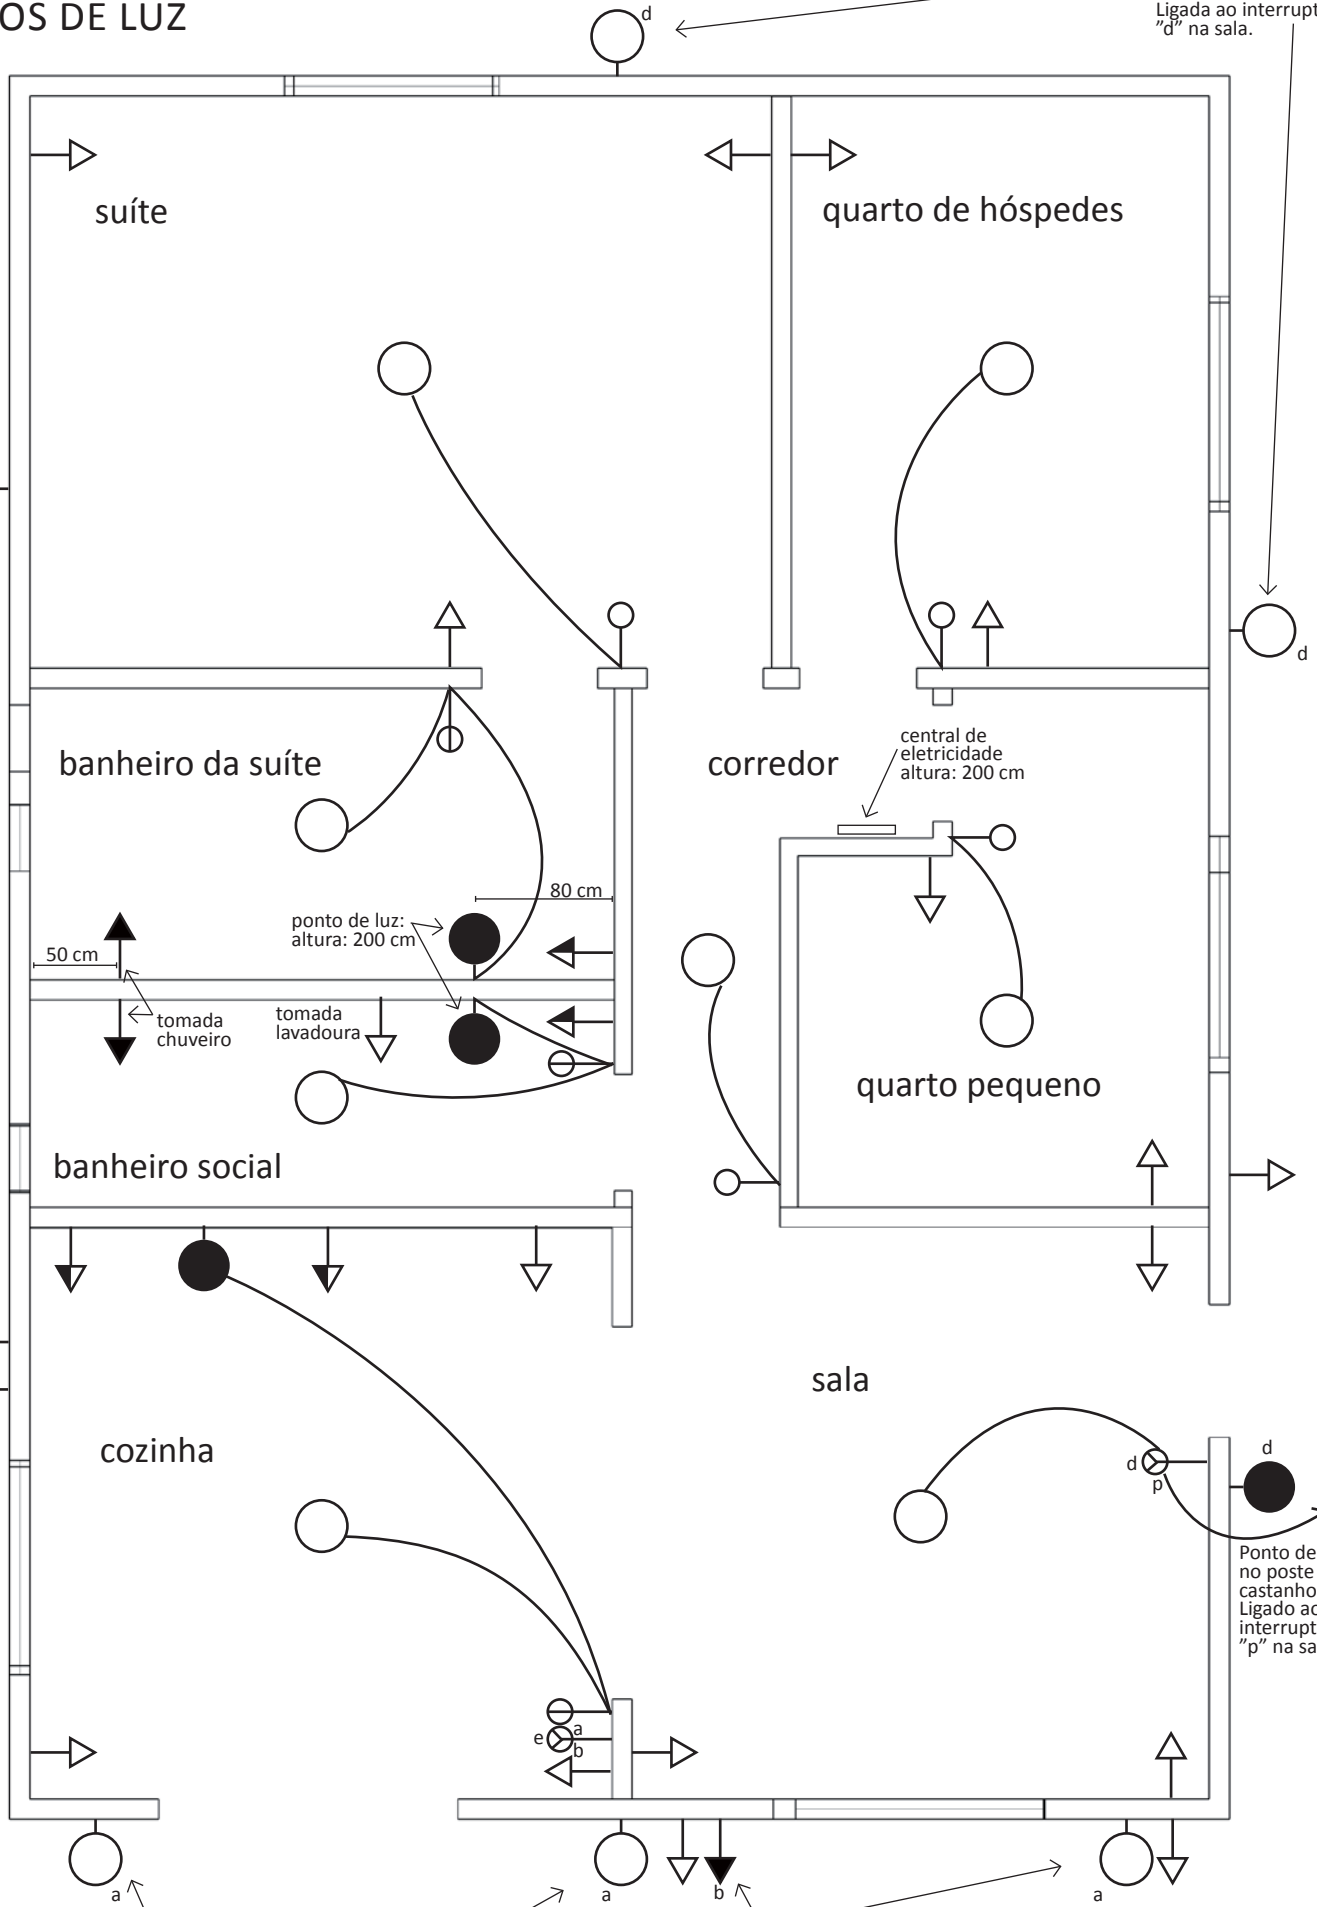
OS DE LUZ

d

Ligada ao interrupt
"d" na sala.

suíte

quarto de hóspedes

d

banheiro da suíte

corredor

central de eletricidade altura: 200 cm

80 cm

ponto de luz: altura: 200 cm

50 cm

tomada chuveiro

tomada lavadoura

quarto pequeno

banheiro social

sala

cozinha

d

d

p

Ponto de
no poste
castanho
Ligado ao
interrupt
"p" na sa

a

e

b

a

a

b

a